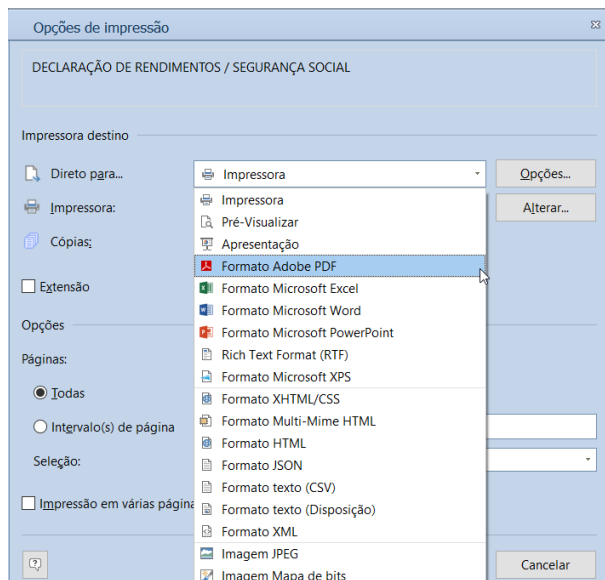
Opções de impressão

DECLARAÇÃO DE RENDIMENTOS / SEGURANÇA SOCIAL

Impressora destino

Direto para...

Impressora

Opções...

Impressora:

Alterar...

Cópias:

Extensão

Opções

Páginas:

Todas

Intervalo(s) de página

Seleção:

Impressão em várias página

Impressora
Pré-Visualizar
Apresentação
Formato Adobe PDF
Formato Microsoft Excel
Formato Microsoft Word
Formato Microsoft PowerPoint
Rich Text Format (RTF)
Formato Microsoft XPS
Formato XHTML/CSS
Formato Multi-Mime HTML
Formato HTML
Formato JSON
Formato texto (CSV)
Formato texto (Disposição)
Formato XML
Imagem JPEG
Imagem Mapa de bits

?

Cancelar